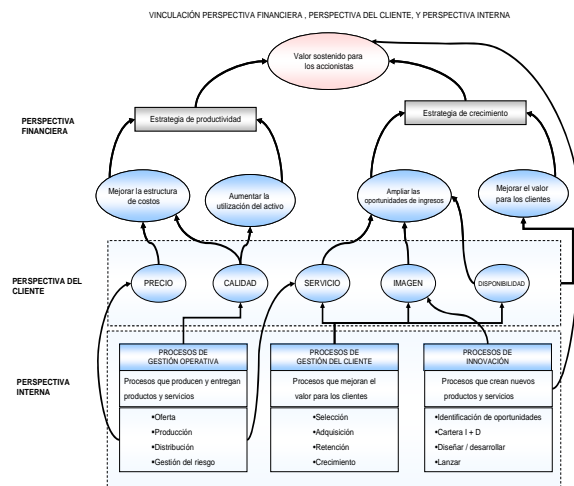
VINCULACIÓN PERSPECTIVA FINANCIERA , PERSPECTIVA DEL CLIENTE, Y PERSPECTIVA INTERNA

Valor sostenido para los accionistas

PERSPECTIVA FINANCIERA

Estrategia de productividad

Estrategia de crecimiento

Mejorar la estructura de costos

Aumentar la utilización del activo

Ampliar las oportunidades de ingresos

Mejorar el valor para los clientes

PERSPECTIVA DEL CLIENTE

PRECIO

CALIDAD

SERVICIO

IMAGEN

DISPONIBILIDAD

PERSPECTIVA INTERNA

PROCESOS DE GESTIÓN OPERATIVA

Procesos que producen y entregan productos y servicios

•Oferta
•Producción
•Distribución
•Gestión del riesgo

PROCESOS DE GESTIÓN DEL CLIENTE

Procesos que mejoran el valor para los clientes

•Selección
•Adquisición
•Retención
•Crecimiento

PROCESOS DE INNOVACIÓN

Procesos que crean nuevos productos y servicios

•Identificación de oportunidades
•Cartera I + D
•Diseñar / desarrollar
•Lanzar